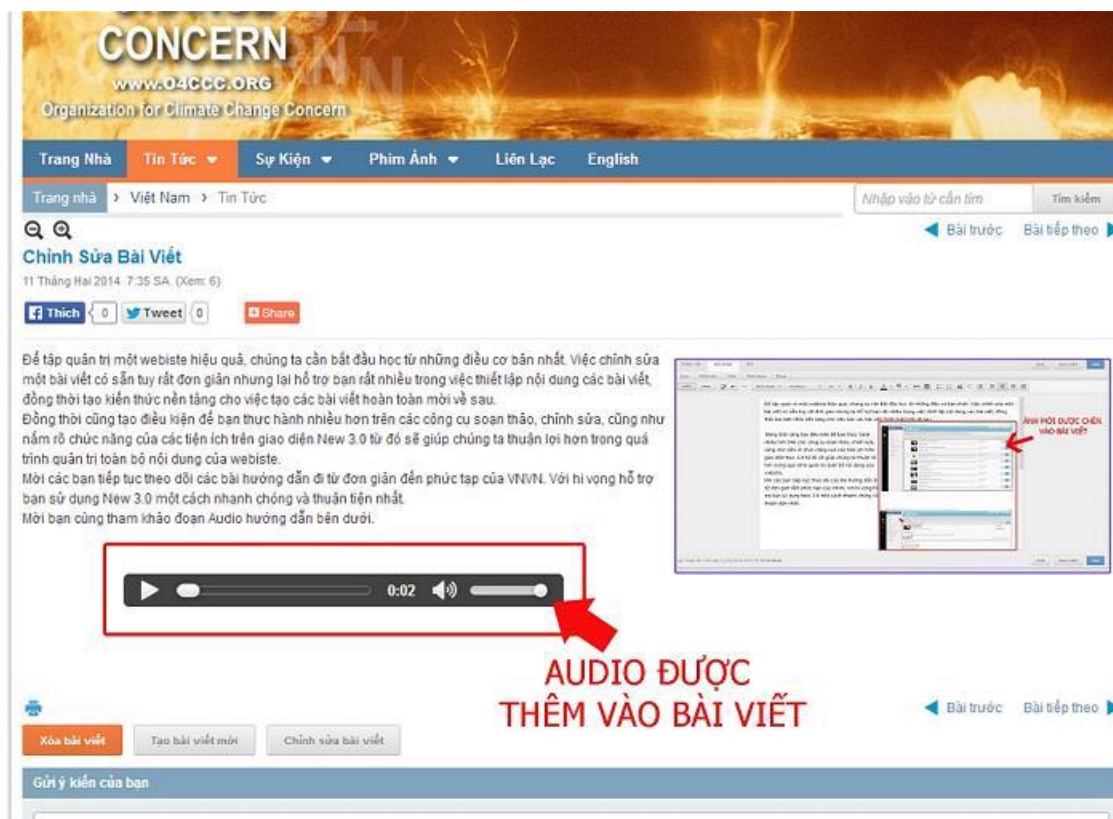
CONCERN
www.O4CCC.ORG
Organization for Climate Change Concern

Trang Nhà  Tin Tức ▾  Sự Kiện ▾  Phim Ảnh ▾  Liên Lạc  English

Trang nhà › Việt Nam › Tin Tức
Nhập vào từ cần tìm  Tìm kiếm

◀ Bài trước  Bài tiếp theo ▶

Chỉnh Sửa Bài Viết
11 Tháng Hai 2014 7:35 SA (Xem: 6)

Thích 0  Tweet 0  Share

Để tập quản trị một webiste hiệu quả, chúng ta cần bắt đầu học từ những điều cơ bản nhất. Việc chỉnh sửa một bài viết có sẵn tuy rất đơn giản nhưng lại hỗ trợ bạn rất nhiều trong việc thiết lập nội dung các bài viết, đồng thời tạo kiến thức nền tảng cho việc tạo các bài viết hoàn toàn mới về sau.
Đồng thời cũng tạo điều kiện để bạn thực hành nhiều hơn trên các công cụ soạn thảo, chỉnh sửa, cũng như nắm rõ chức năng của các tiện ích trên giao diện New 3.0 từ đó sẽ giúp chúng ta thuận lợi hơn trong quá trình quản trị toàn bộ nội dung của webiste.
Mời các bạn tiếp tục theo dõi các bài hướng dẫn đi từ đơn giản đến phức tạp của VNVN. Với hi vọng hỗ trợ bạn sử dụng New 3.0 một cách nhanh chóng và thuận tiện nhất.
Mời bạn cùng tham khảo đoạn Audio hướng dẫn bên dưới.

ẢNH MỚI ĐƯỢC CHÈN VÀO BÀI VIẾT

0:02

AUDIO ĐƯỢC
THÊM VÀO BÀI VIẾT

◀ Bài trước  Bài tiếp theo ▶

Xóa bài viết  Tạo bài viết mới  Chỉnh sửa bài viết

Gửi ý kiến của bạn